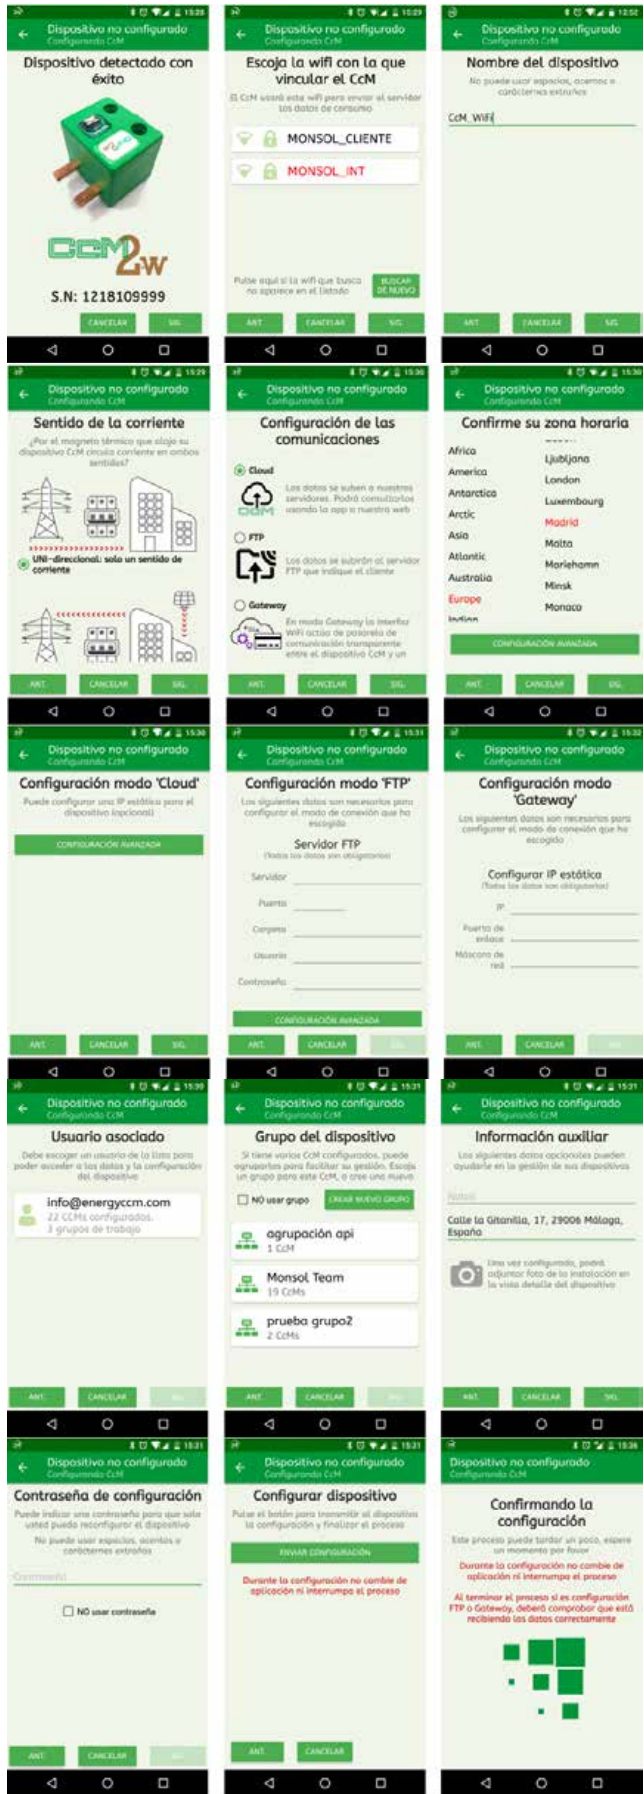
15:28
Dispositivo no configurado
Configurando CcM

Dispositivo detectado con éxito

CcM 2W

S.N: 1218109999

CANCELAR SIG.

10:29
Dispositivo no configurado
Configurando CcM

Escoja la wifi con la que vincular el CcM

El CcM usará esta wifi para enviar al servidor los datos de consumo

MONSOL_CLIENTE

MONSOL_INT

Pulse aquí si la wifi que busca no aparece en el listado

BUSCAR DE NUEVO

ANT. CANCELAR SIG.

12:02
Dispositivo no configurado
Configurando CcM

Nombre del dispositivo

No puede usar espacios, acentos o caracteres extraños

CcM_WiFi

ANT. CANCELAR SIG.

15:29
Dispositivo no configurado
Configurando CcM

Sentido de la corriente

¿Por el magneto térmico que alojo su dispositivo CcM circula corriente en ambos sentidos?

UNI-direccional: solo un sentido de corriente

ANT. CANCELAR SIG.

15:30
Dispositivo no configurado
Configurando CcM

Configuración de las comunicaciones

Cloud
Los datos se suben a nuestros servidores. Podrá consultarlos usando la app o nuestra web

FTP
Los datos se subirán al servidor FTP que indique el cliente

Gateway
En modo Gateway la interfaz WiFi actúa de pasarela de comunicación transparente entre el dispositivo CcM y un

ANT. CANCELAR SIG.

15:30
Dispositivo no configurado
Configurando CcM

Confirme su zona horaria

Africa
America
Antarctica
Arctic
Asia
Atlantic
Australia
Europe
Indian

Ljubljana
London
Luxembourg
Madrid
Malta
Mariehamn
Minsk
Monaco

CONFIGURACIÓN AVANZADA

ANT. CANCELAR SIG.

15:30
Dispositivo no configurado
Configurando CcM

Configuración modo 'Cloud'

Puede configurar una IP estática para el dispositivo (opcional)

CONFIGURACIÓN AVANZADA

ANT. CANCELAR SIG.

15:31
Dispositivo no configurado
Configurando CcM

Configuración modo 'FTP'

Los siguientes datos son necesarios para configurar el modo de conexión que ha escogido

Servidor FTP
(Todos los datos son obligatorios)

Servidor
Puerto
Carpeta
Usuario
Contraseña

CONFIGURACIÓN AVANZADA

ANT. CANCELAR SIG.

15:32
Dispositivo no configurado
Configurando CcM

Configuración modo 'Gateway'

Los siguientes datos son necesarios para configurar el modo de conexión que ha escogido

Configurar IP estática
(Todos los datos son obligatorios)

IP
Puerta de enlace
Máscara de red

ANT. CANCELAR SIG.

15:30
Dispositivo no configurado
Configurando CcM

Usuario asociado

Debe escoger un usuario de la lista para poder acceder a los datos y la configuración del dispositivo

info@energyccm.com
22 CCMs configurados
3 grupos de trabajo

ANT. CANCELAR SIG.

15:31
Dispositivo no configurado
Configurando CcM

Grupo del dispositivo

Si tiene varios CcM configurados, puede agruparlos para facilitar su gestión. Escoja un grupo para este CcM, o cree uno nuevo

NO usar grupo
CREAR NUEVO GRUPO

agrupación api
1 CcM

Monsol Team
19 CcMs

prueba grupo2
2 CcMs

ANT. CANCELAR SIG.

15:31
Dispositivo no configurado
Configurando CcM

Información auxiliar

Los siguientes datos opcionales pueden ayudarle en la gestión de sus dispositivos

Notas

Calle la Gitanilla, 17, 29006 Málaga, España

Una vez configurado, podrá adjuntar foto de la instalación en la vista detalle del dispositivo

ANT. CANCELAR SIG.

15:31
Dispositivo no configurado
Configurando CcM

Contraseña de configuración

Puede indicar una contraseña para que solo usted pueda reconfigurar el dispositivo

No puede usar espacios, acentos o caracteres extraños

Contraseña

NO usar contraseña

ANT. CANCELAR SIG.

15:31
Dispositivo no configurado
Configurando CcM

Configurar dispositivo

Pulse el botón para transmitir al dispositivo la configuración y finalizar el proceso

ENVIAR CONFIGURACIÓN

Durante la configuración no cambie de aplicación ni interrumpa el proceso

ANT. CANCELAR

15:36
Dispositivo no configurado
Configurando CcM

Confirmando la configuración

Este proceso puede tardar un poco, espere un momento por favor

Durante la configuración no cambie de aplicación ni interrumpa el proceso

Al terminar el proceso si es configuración FTP o Gateway, deberá comprobar que está recibiendo los datos correctamente